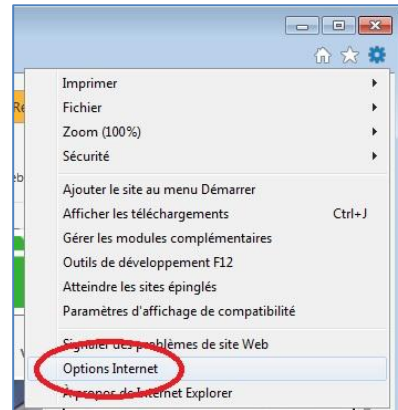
Imprimer
Fichier
Zoom (100%)
Sécurité

Ajouter le site au menu Démarrer
Afficher les téléchargements Ctrl+J
Gérer les modules complémentaires
Outils de développement F12
Atteindre les sites épinglés
Paramètres d'affichage de compatibilité

Signaler des problèmes de site Web
Options Internet
À propos de Internet Explorer